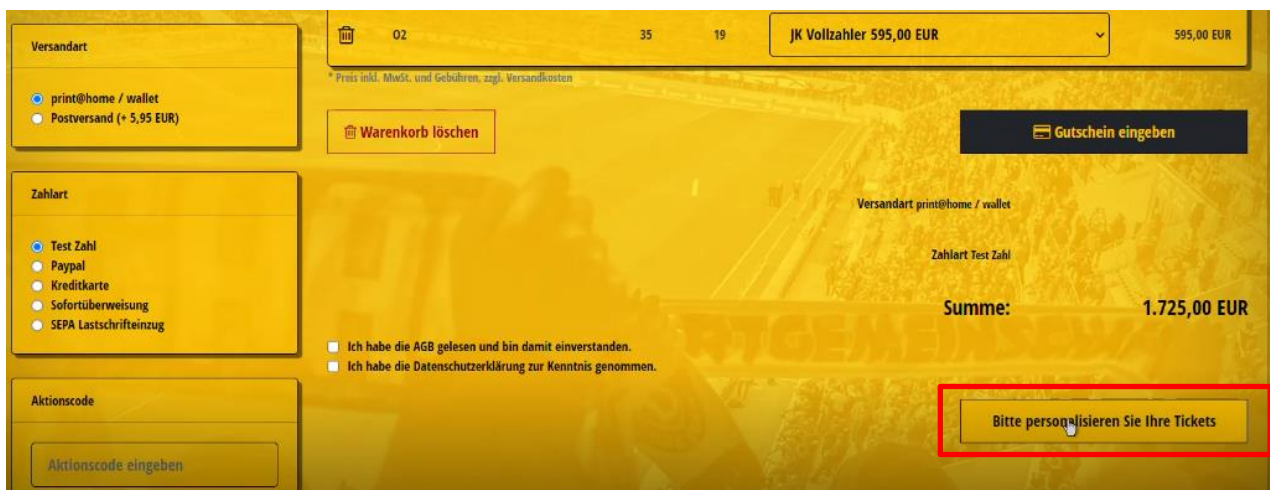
Versandart

print@home / wallet
Postversand (+ 5,95 EUR)

Zahlart

Test Zahl
Paypal
Kreditkarte
Sofortüberweisung
SEPA Lastschrifteinzug

Aktionscode

Aktionscode eingeben

02 35 19 JK Vollzahler 595,00 EUR 595,00 EUR

* Preis inkl. MwSt. und Gebühren, zzgl. Versandkosten

Warenkorb löschen

Gutschein eingeben

Versandart print@home / wallet

Zahlart Test Zahl

Summe: 1.725,00 EUR

Ich habe die AGB gelesen und bin damit einverstanden.
Ich habe die Datenschutzerklärung zur Kenntnis genommen.

Bitte personalisieren Sie Ihre Tickets